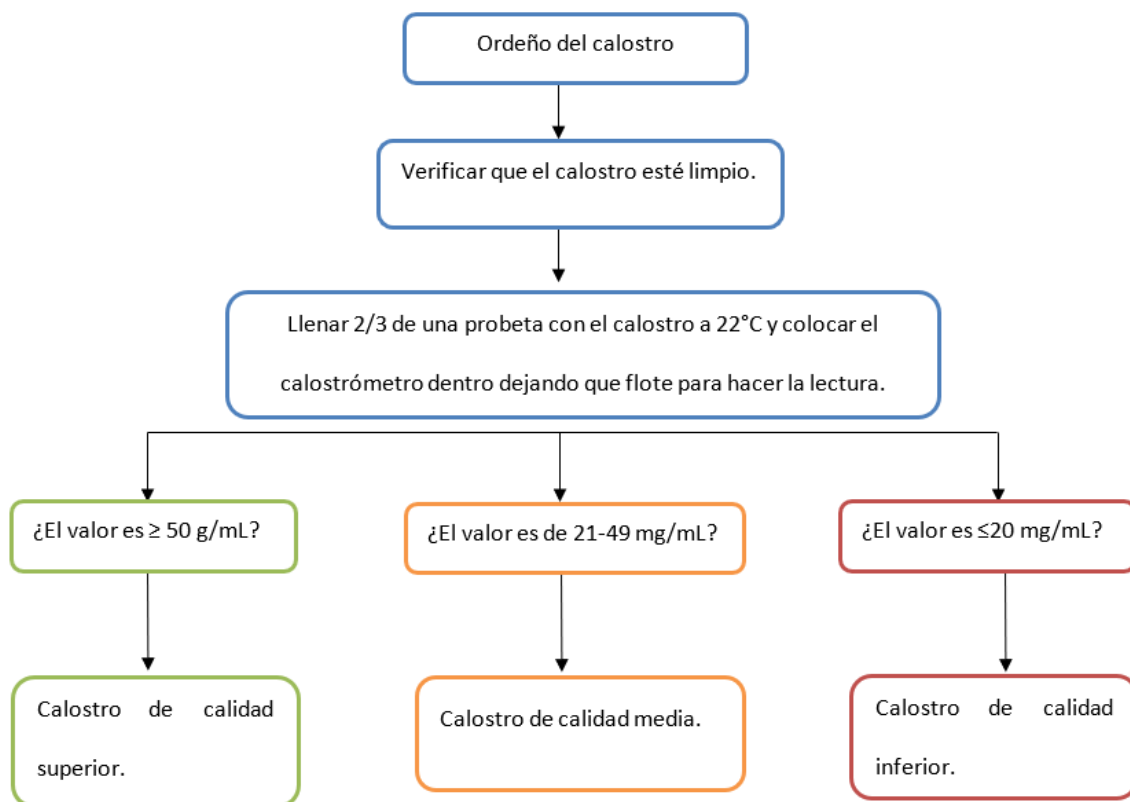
Ordeño del calostro

Verificar que el calostro esté limpio.

Llenar 2/3 de una probeta con el calostro a 22°C y colocar el calostrómetro dentro dejando que flote para hacer la lectura.

¿El valor es ≥ 50 g/mL?

¿El valor es de 21-49 mg/mL?

¿El valor es ≤20 mg/mL?

Calostro de calidad superior.

Calostro de calidad media.

Calostro de calidad inferior.